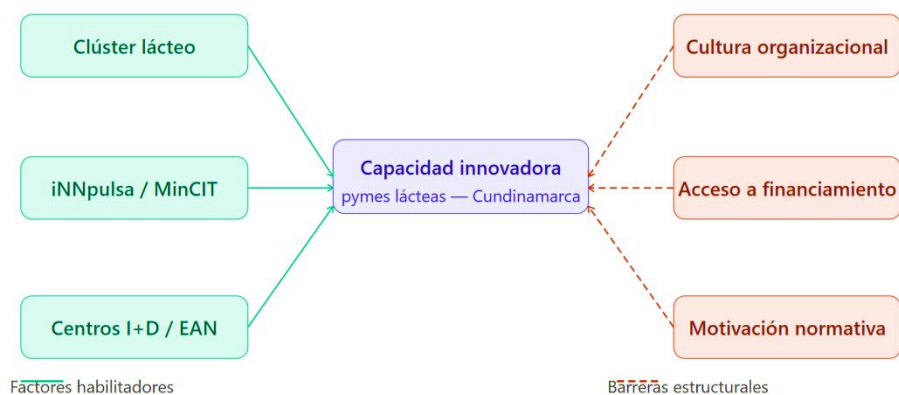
Clúster lácteo

iNNpulsa / MinCIT

Centros I+D / EAN

Capacidad innovadora
pymes lácteas — Cundinamarca

Cultura organizacional

Acceso a financiamiento

Motivación normativa

Factores habilitadores

Barreras estructurales